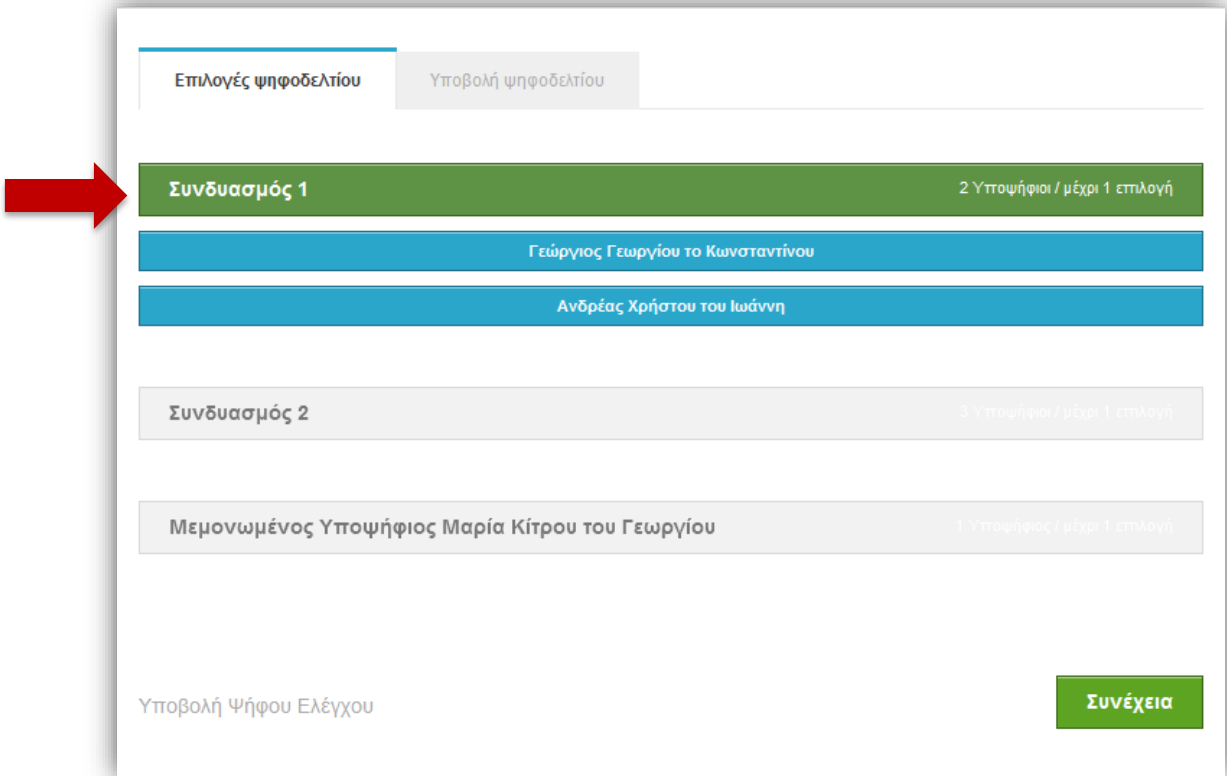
Επιλογές ψηφοδελτίου

Υποβολή ψηφοδελτίου

Συνδυασμός 1

2 Υποψήφιοι / μέχρι 1 επιλογή

Γεώργιος Γεωργίου το Κωνσταντίνου

Ανδρέας Χρήστου του Ιωάννη

Συνδυασμός 2

3 Υποψήφιοι / μέχρι 1 επιλογή

Μεμονωμένος Υποψήφιος Μαρία Κίτρου του Γεωργίου

1 Υποψήφιος / μέχρι 1 επιλογή

Υποβολή Ψήφου Ελέγχου

Συνέχεια